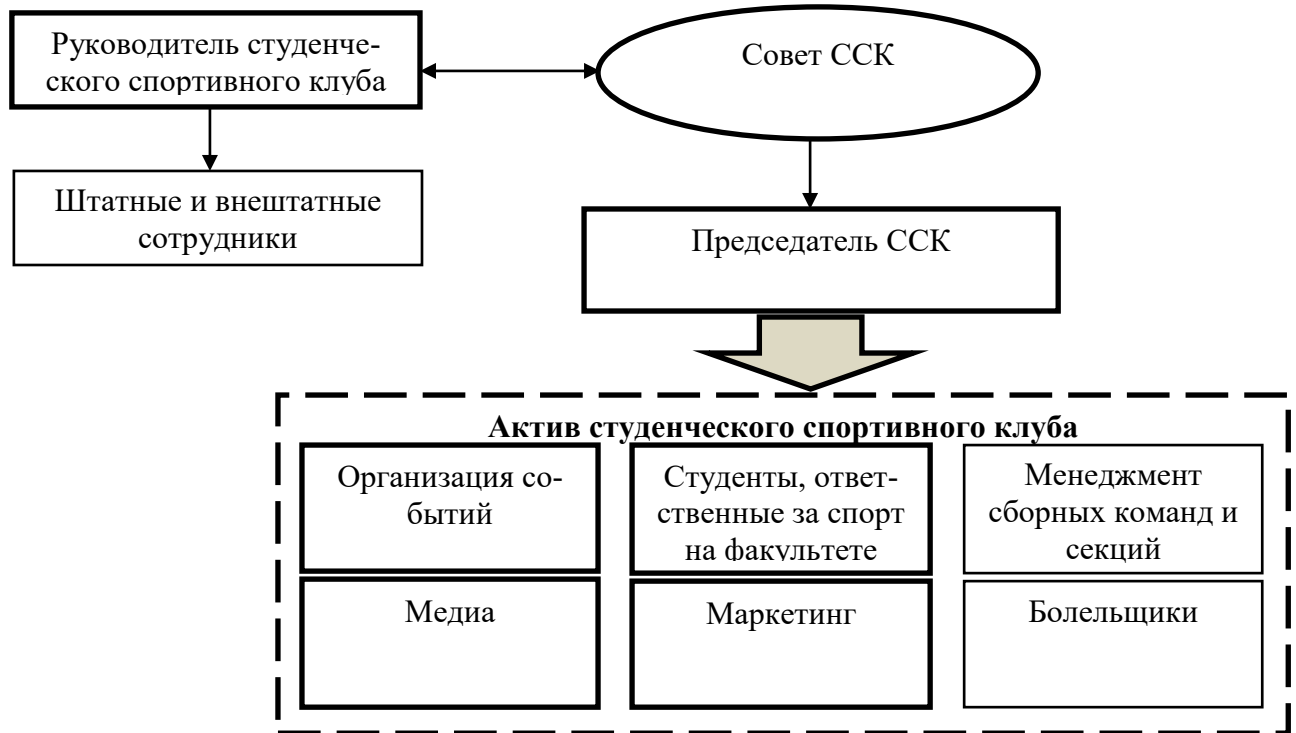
Руководитель студенческого спортивного клуба

Совет ССК

Штатные и внештатные сотрудники

Председатель ССК

**Актив студенческого спортивного клуба**

Организация событий

Студенты, ответственные за спорт на факультете

Менеджмент сборных команд и секций

Медиа

Маркетинг

Болельщики